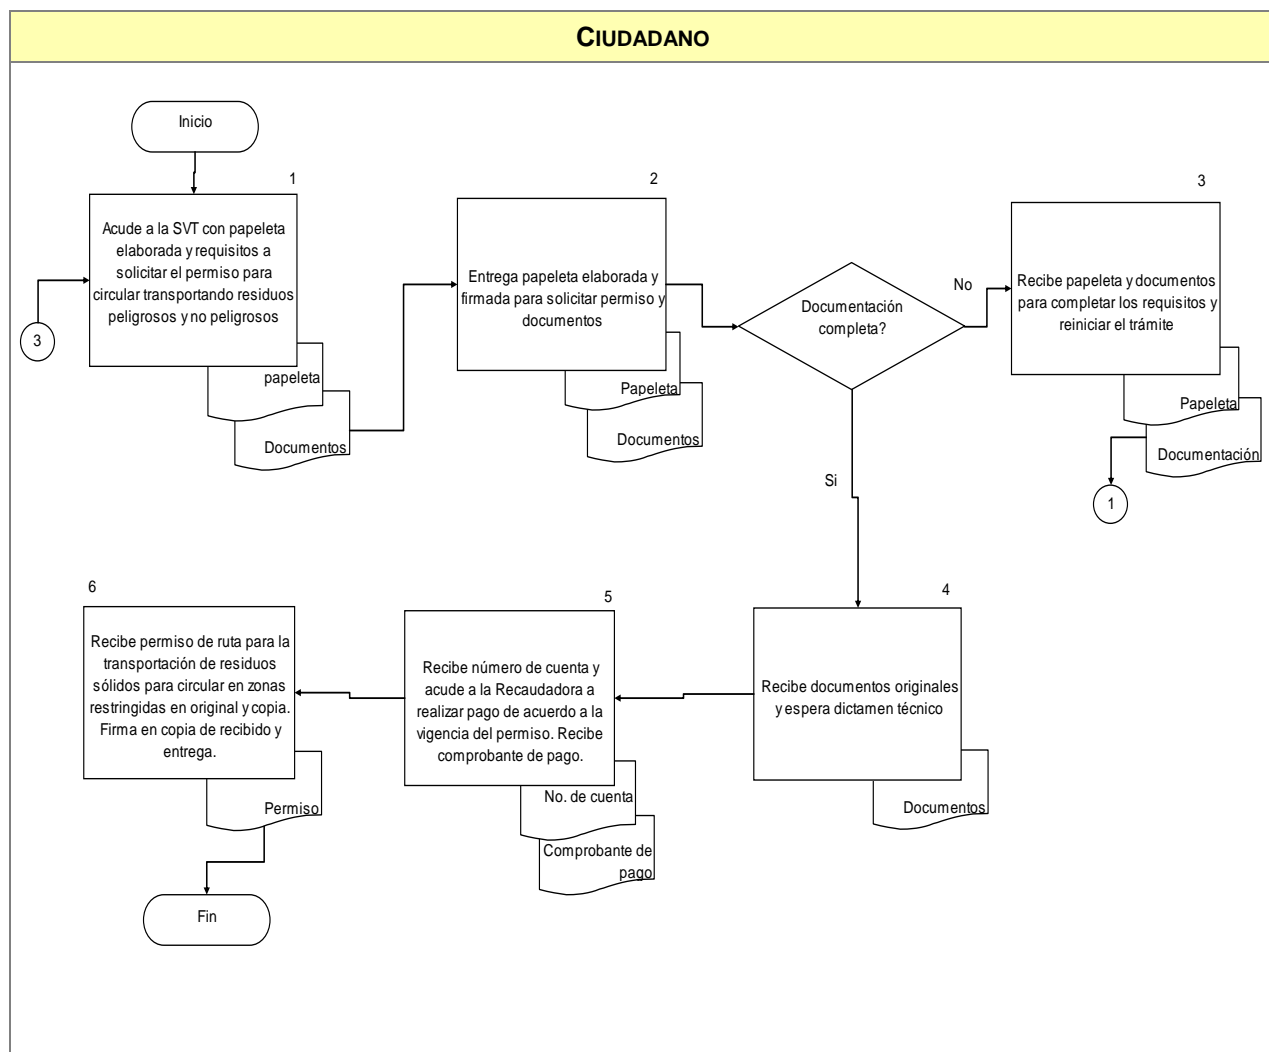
CIUDADANO

Inicio

1

Acude a la SVT con papeleta elaborada y requisitos a solicitar el permiso para circular transportando residuos peligrosos y no peligrosos

papeleta

Documentos

3

2

Entrega papeleta elaborada y firmada para solicitar permiso y documentos

Papeleta

Documentos

Documentación completa?

No

3

Recibe papeleta y documentos para completar los requisitos y reiniciar el trámite

Papeleta

Documentación

1

Si

4

Recibe documentos originales y espera dictamen técnico

Documentos

5

Recibe número de cuenta y acude a la Recaudadora a realizar pago de acuerdo a la vigencia del permiso. Recibe comprobante de pago.

No. de cuenta

Comprobante de pago

6

Recibe permiso de ruta para la transportación de residuos sólidos para circular en zonas restringidas en original y copia. Firma en copia de recibido y entrega.

Permiso

Fin